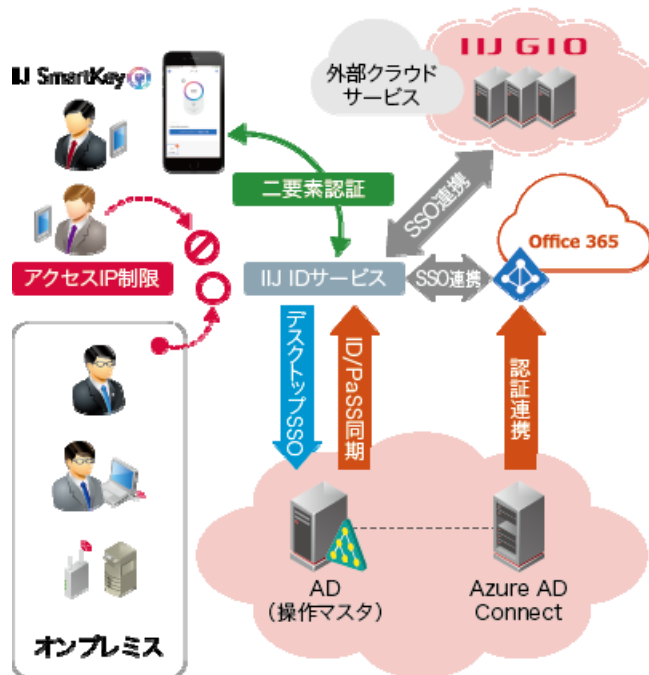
IIJ SmartKey

外部クラウドサービス

IIJ GIO

二要素認証

SSO連携

Office 365

アクセスIP制限

IIJ IDサービス

SSO連携

デスクトップSSO

ID/PaSS同期

認証連携

AD
（操作マスタ）

Azure AD Connect

オンプレミス